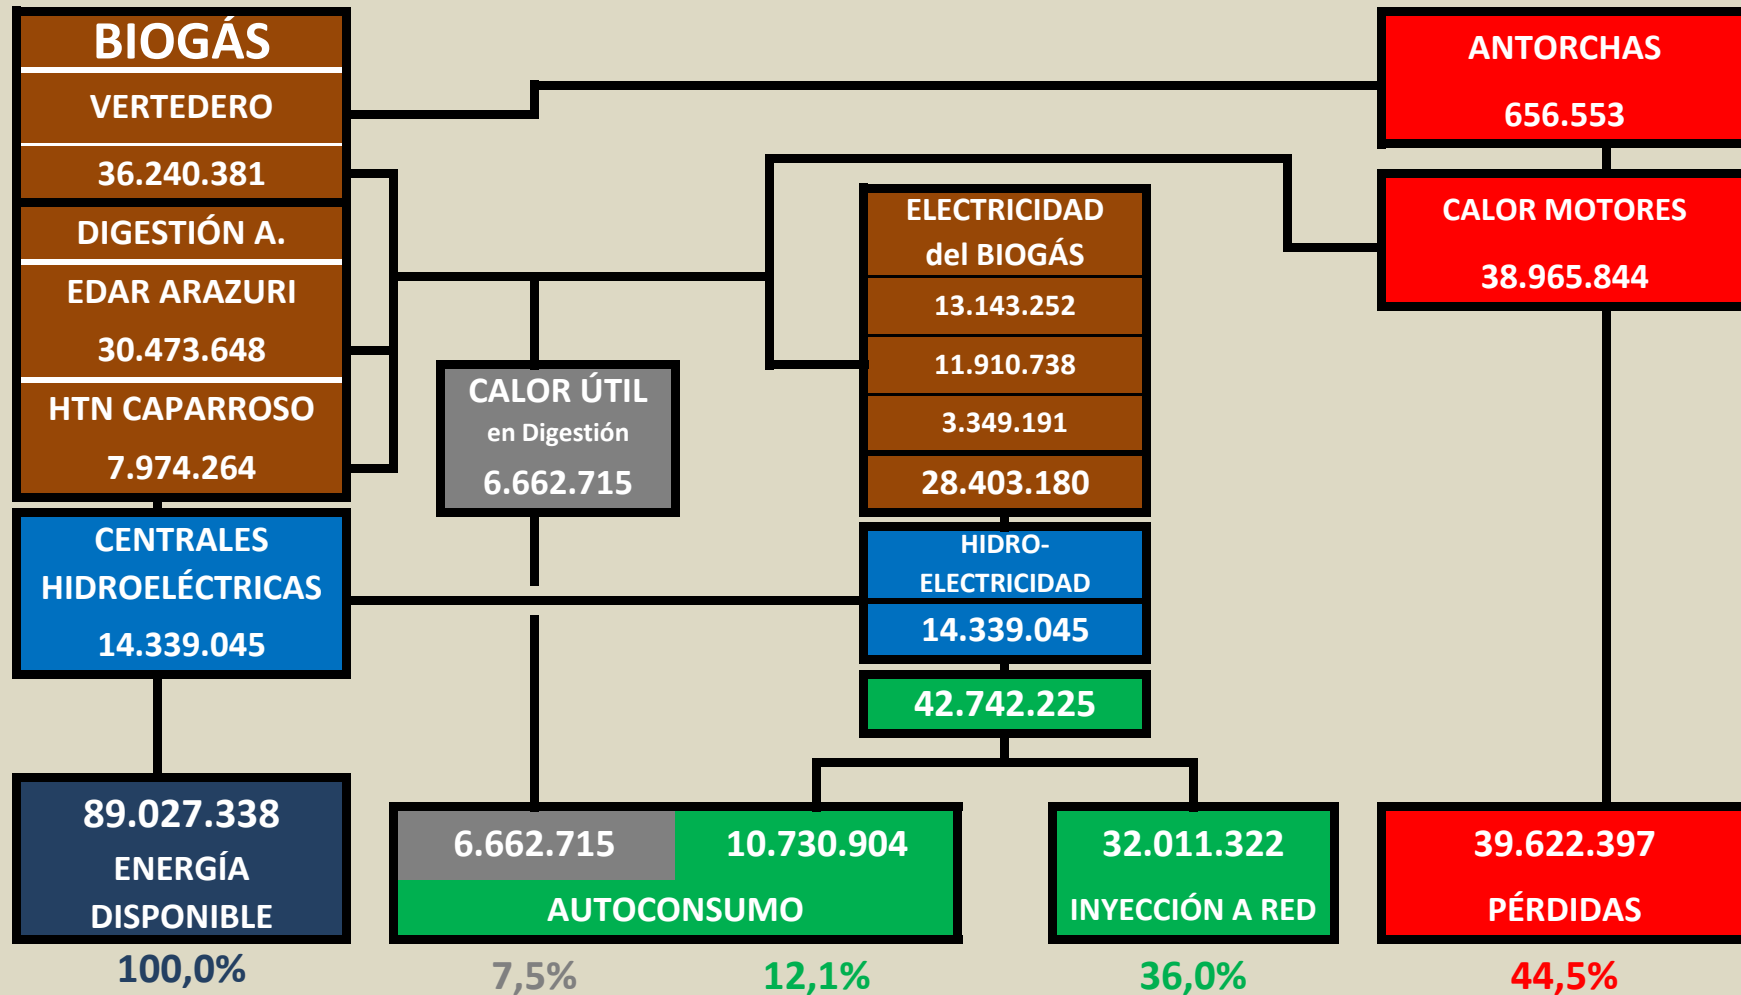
BIOGÁS
VERTEDERO
36.240.381
DIGESTIÓN A.
EDAR ARAZURI
30.473.648
HTN CAPARROSO
7.974.264

ANTORCHAS
656.553

CALOR MOTORES
38.965.844

ELECTRICIDAD del BIOGÁS
13.143.252
11.910.738
3.349.191
28.403.180

CALOR ÚTIL
en Digestión
6.662.715

CENTRALES HIDROELÉCTRICAS
14.339.045

HIDRO-ELECTRICIDAD
14.339.045

42.742.225

89.027.338
ENERGÍA DISPONIBLE
100,0%

6.662.715
10.730.904
AUTOCONSUMO
7,5%
12,1%

32.011.322
INYECCIÓN A RED
36,0%

39.622.397
PÉRDIDAS
44,5%